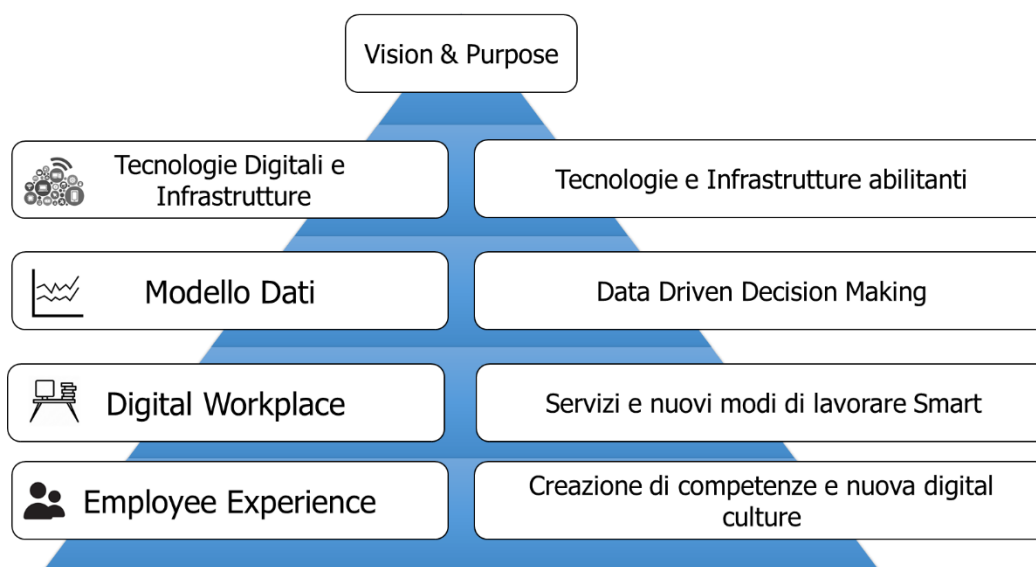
Vision & Purpose

Tecnologie Digitali e Infrastrutture

Tecnologie e Infrastrutture abilitanti

Modello Dati

Data Driven Decision Making

Digital Workplace

Servizi e nuovi modi di lavorare Smart

Employee Experience

Creazione di competenze e nuova digital culture